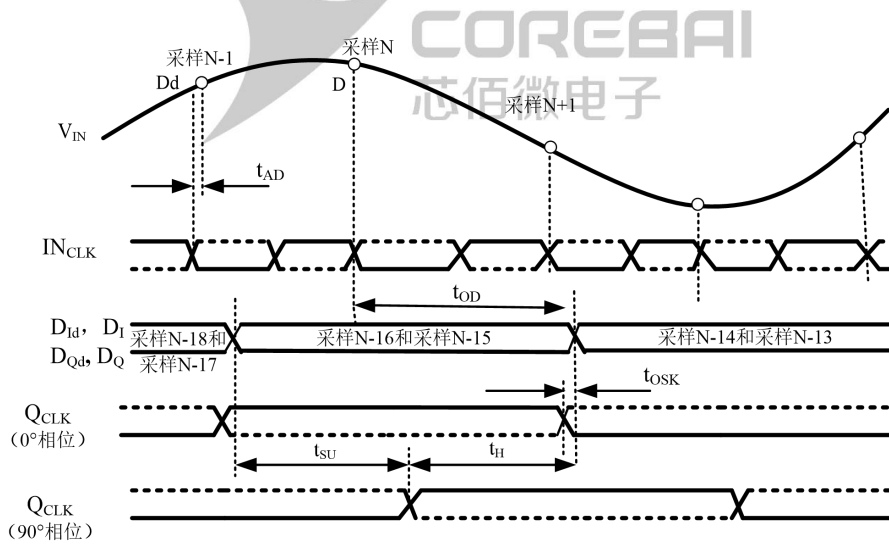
COREBAI
芯佰微电子

采样N-1
Dd
采样N
D
采样N+1

$V_{IN}$

$t_{AD}$

$IN_{CLK}$

$t_{OD}$

$D_{Id}$，$D_I$
$D_{Qd}$, $D_Q$
采样N-18和
采样N-17
采样N-16和采样N-15
采样N-14和采样N-13

$t_{OSK}$

$Q_{CLK}$
（0°相位）

$t_{SU}$
$t_H$

$Q_{CLK}$
（90°相位）